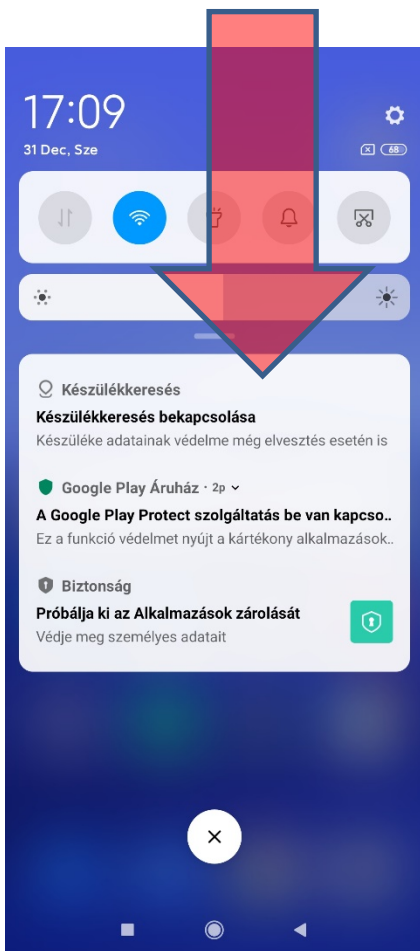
17:09

31 Dec, Sze

68

Készülékkeresés

Készülékkeresés bekapcsolása

Készüléke adatainak védelme még elvesztés esetén is

Google Play Áruház · 2p

A Google Play Protect szolgáltatás be van kapcso..

Ez a funkció védelmet nyújt a kártékony alkalmazások..

Biztonság

Próbálja ki az Alkalmazások zárolását

Védje meg személyes adatait